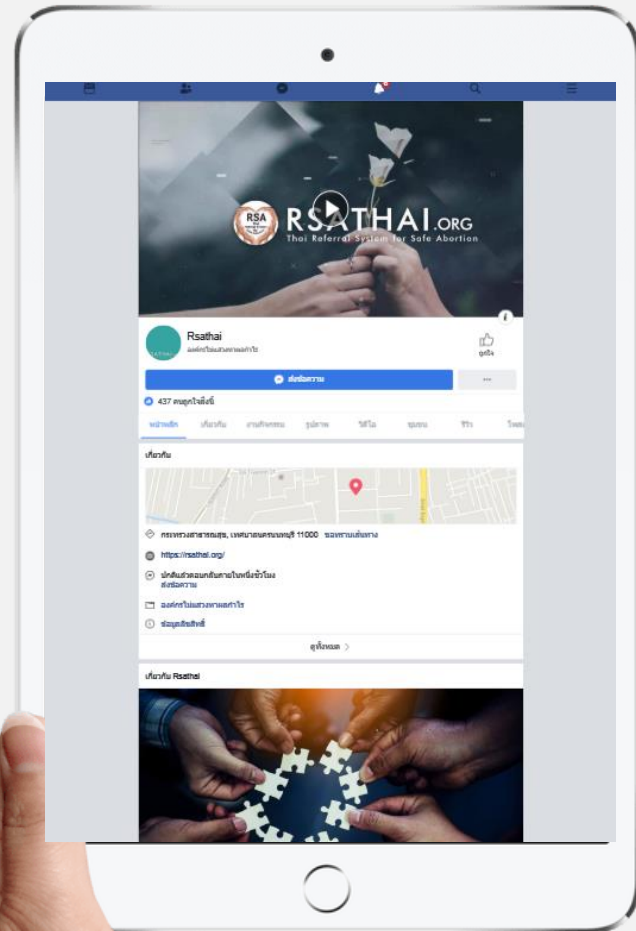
RSA

RSATHAI.ORG
Thai Referral System for Safe Abortion

Rsathai
องค์กรไม่แสวงหาผลกำไร

ถูกใจ

ส่งข้อความ

...

437 คนถูกใจสิ่งนี้

หน้าหลัก เกี่ยวกับ งานกิจกรรม รูปภาพ วิดีโอ ชุมชน รีวิว โพสต์

เกี่ยวกับ

กระทรวงสาธารณสุข, เทศบาลนครนนทบุรี 11000 ขอทราบเส้นทาง

https://rsathai.org/

มักตอบกลับภายในหนึ่งชั่วโมง
ส่งข้อความ

องค์กรไม่แสวงหาผลกำไร

ข้อมูลลิขสิทธิ์

ดูทั้งหมด >

เกี่ยวกับ Rsathai